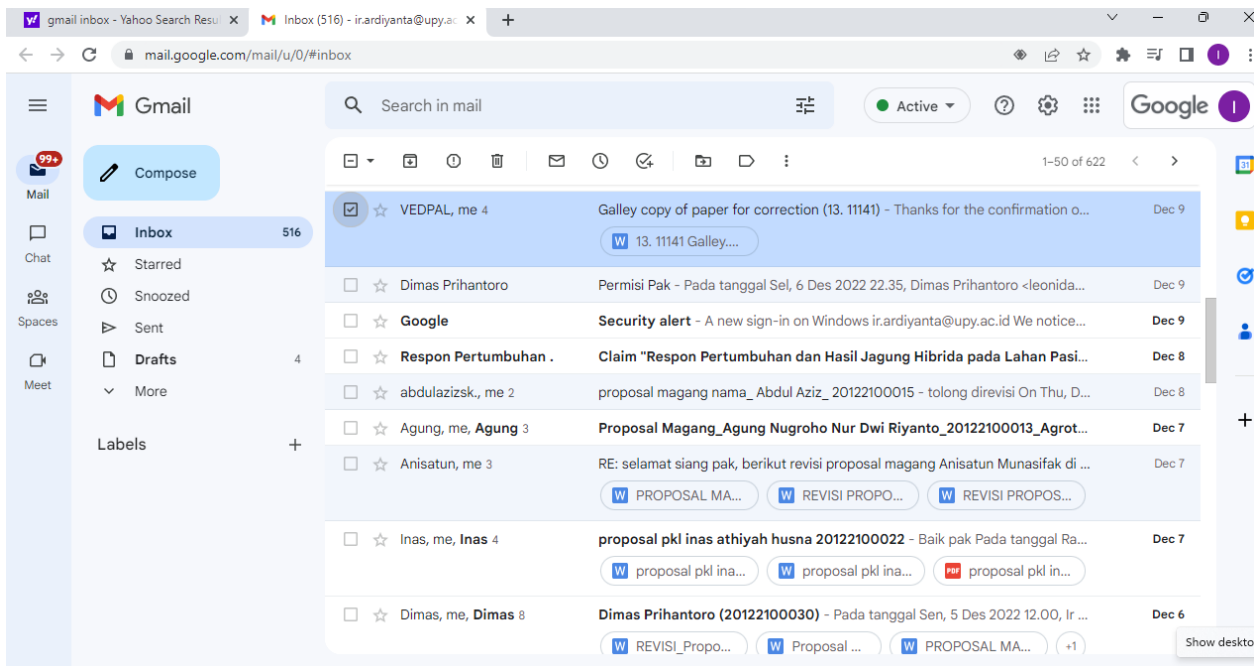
gmail inbox - Yahoo Search Resu ×
Inbox (516) - ir.ardiyanta@upy.ac ×
+

mail.google.com/mail/u/0/#inbox

I

Gmail

Search in mail

Active

Google

I

99+
Mail
Chat
Spaces
Meet

Compose

Inbox 516
Starred
Snoozed
Sent
Drafts 4
More

Labels +

1–50 of 622

| | | |
|---|---|---|
| VEDPAL, me 4 | Galley copy of paper for correction (13. 11141) - Thanks for the confirmation o... 13. 11141 Galley.... | Dec 9 |
| Dimas Prihantoro | Permisi Pak - Pada tanggal Sel, 6 Des 2022 22.35, Dimas Prihantoro <leonida... | Dec 9 |
| Google | Security alert - A new sign-in on Windows ir.ardiyanta@upy.ac.id We notice... | Dec 9 |
| Respon Pertumbuhan . | Claim "Respon Pertumbuhan dan Hasil Jagung Hibrida pada Lahan Pasi... | Dec 8 |
| abdulazizsk., me 2 | proposal magang nama_ Abdul Aziz_ 20122100015 - tolong direvisi On Thu, D... | Dec 8 |
| Agung, me, Agung 3 | Proposal Magang_Agung Nugroho Nur Dwi Riyanto_20122100013_Agrot... | Dec 7 |
| Anisatun, me 3 | RE: selamat siang pak, berikut revisi proposal magang Anisatun Munasifak di ... PROPOSAL MA... REVISI PROPO... REVISI PROPOS... | Dec 7 |
| Inas, me, Inas 4 | proposal pkl inas athiyah husna 20122100022 - Baik pak Pada tanggal Ra... proposal pkl ina... proposal pkl ina... PDF proposal pkl in... | Dec 7 |
| Dimas, me, Dimas 8 | Dimas Prihantoro (20122100030) - Pada tanggal Sen, 5 Des 2022 12.00, Ir ... REVISI_Propo... Proposal ... PROPOSAL MA... +1 | Dec 6 |

Show deskto